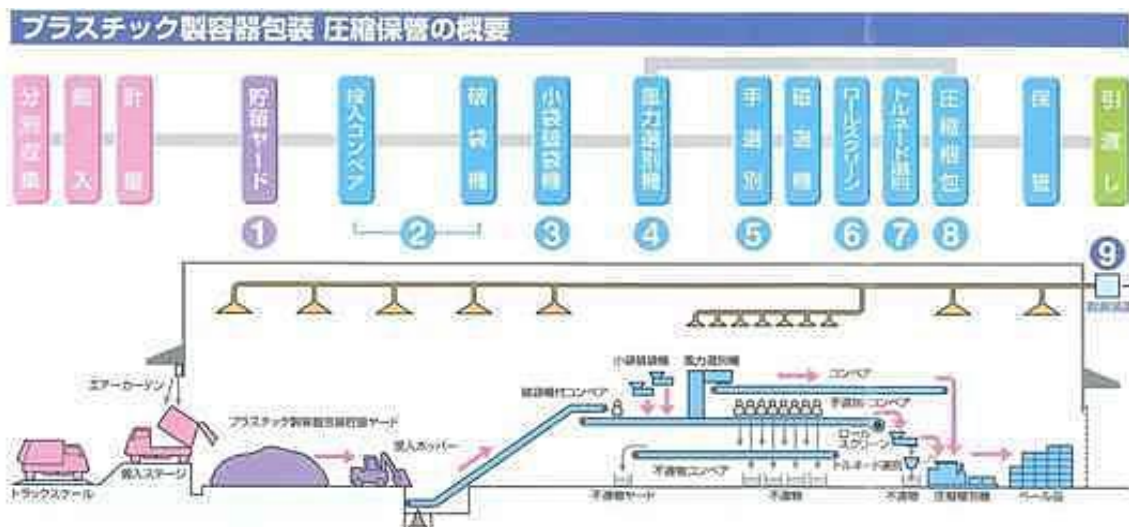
プラスチック製容器包装 圧縮保管の概要

分別収集
搬入
計量
貯留ヤード
投入コンベア
破袋機
小袋破袋機
風力選別機
手選別
磁選機
ロールスクリーン
トルネード選別
圧縮梱包
保管
引渡し

①
②
③
④
⑤
⑥
⑦
⑧
⑨

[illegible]

小袋破袋機
風力選別機
コンベア
破袋機付コンベア
手選別コンベア
エアーカーテン
プラスチック製容器包装貯留ヤード
投入ホッパー
ロールスクリーン
トルネード選別
不適物コンベア
搬入ステージ
トラックスケール
不適物ヤード
不適物
不適物
圧縮梱包機
ベール品